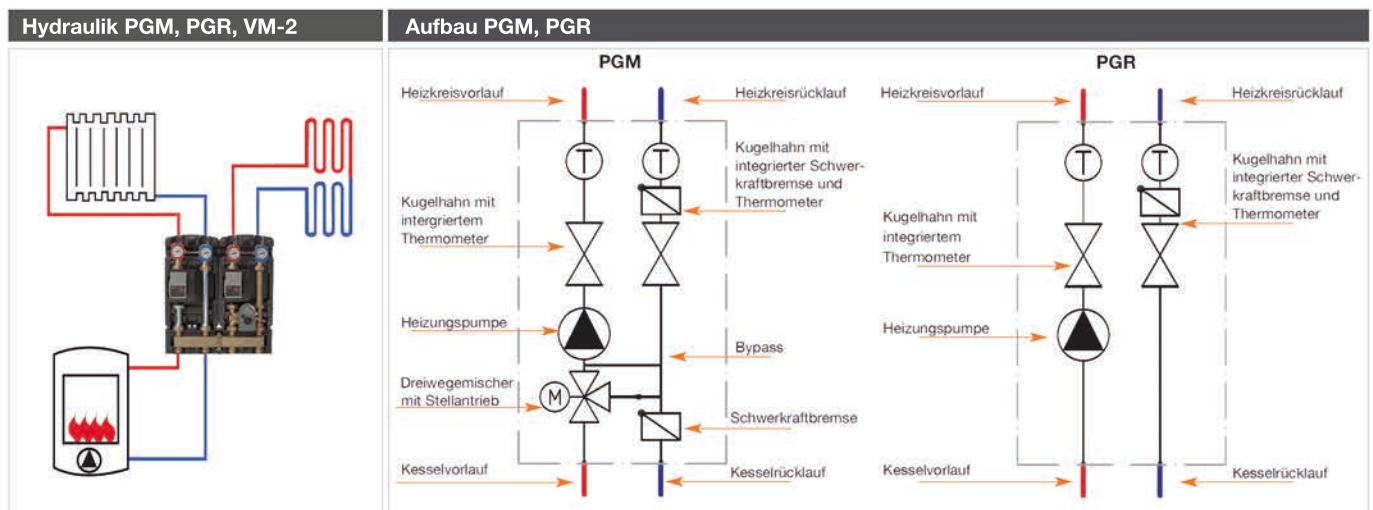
Hydraulik PGM, PGR, VM-2

Aufbau PGM, PGR

PGM

Heizkreisvorlauf

Heizkreisrücklauf

T

T

Kugelhahn mit integrierter Schwerkraftbremse und Thermometer

Kugelhahn mit integriertem Thermometer

Heizungspumpe

Bypass

Dreiwegemischer mit Stellantrieb

M

Schwerkraftbremse

Kesselvorlauf

Kesselrücklauf

PGR

Heizkreisvorlauf

Heizkreisrücklauf

T

T

Kugelhahn mit integrierter Schwerkraftbremse und Thermometer

Kugelhahn mit integriertem Thermometer

Heizungspumpe

Kesselvorlauf

Kesselrücklauf